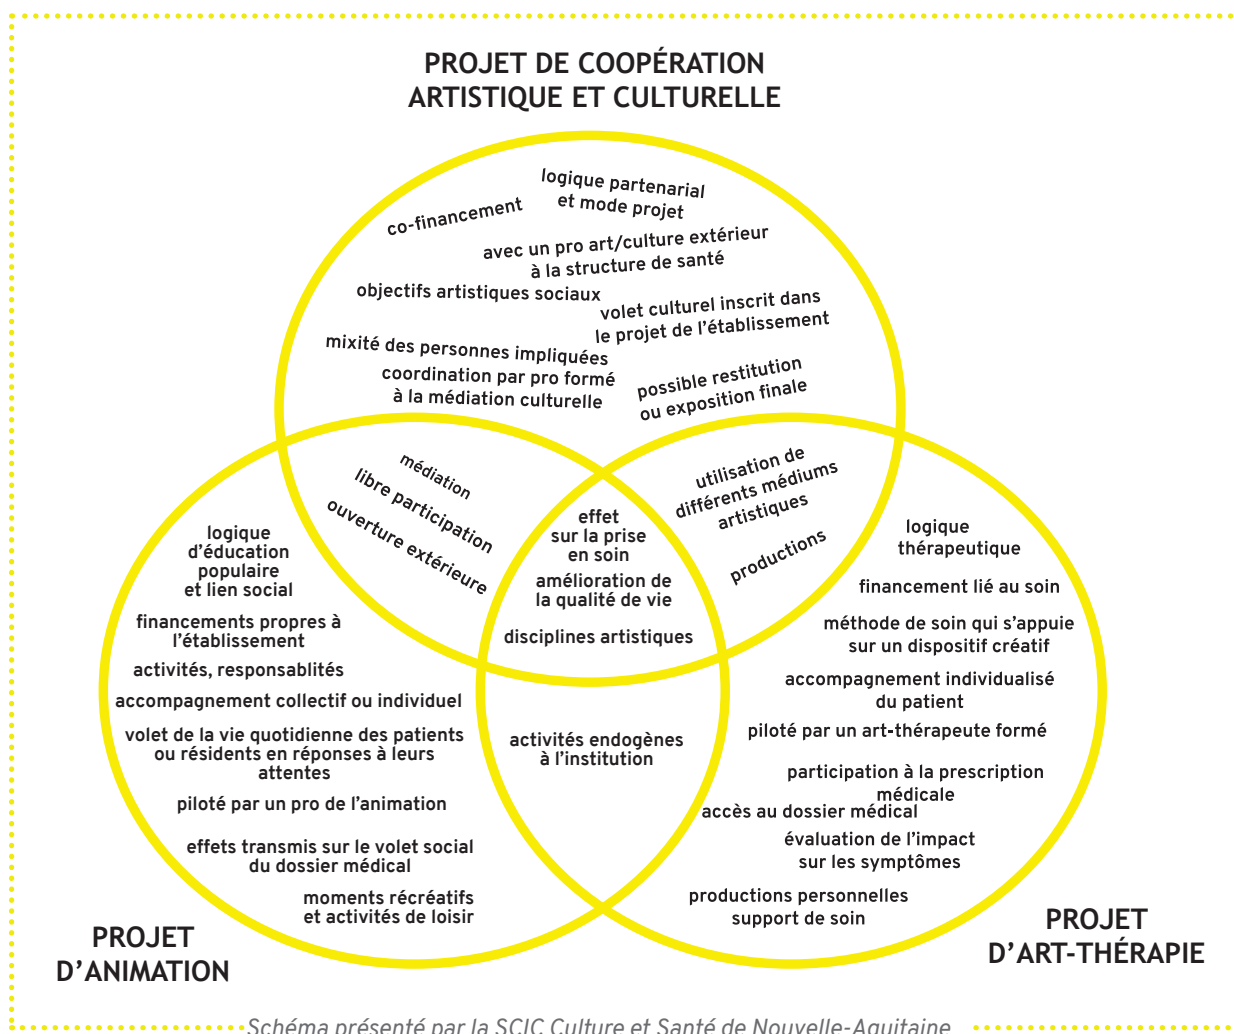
PROJET DE COOPÉRATION ARTISTIQUE ET CULTURELLE

co-financement

logique partenarial et mode projet

avec un pro art/culture extérieur à la structure de santé

objectifs artistiques sociaux

volet culturel inscrit dans le projet de l'établissement

mixité des personnes impliquées

coordination par pro formé à la médiation culturelle

possible restitution ou exposition finale

médiation

libre participation

ouverture extérieure

utilisation de différents médiums artistiques

productions

effet sur la prise en soin

amélioration de la qualité de vie

disciplines artistiques

logique d'éducation populaire et lien social

financements propres à l'établissement

activités, responsablités

accompagnement collectif ou individuel

volet de la vie quotidienne des patients ou résidents en réponses à leurs attentes

piloté par un pro de l'animation

effets transmis sur le volet social du dossier médical

moments récréatifs et activités de loisir

activités endogènes à l'institution

logique thérapeutique

financement lié au soin

méthode de soin qui s'appuie sur un dispositif créatif

accompagnement individualisé du patient

piloté par un art-thérapeute formé

participation à la prescription médicale

accès au dossier médical

évaluation de l'impact sur les symptômes

productions personnelles support de soin

PROJET D'ANIMATION

PROJET D'ART-THÉRAPIE

Schéma présenté par la SCIC Culture et Santé de Nouvelle-Aquitaine